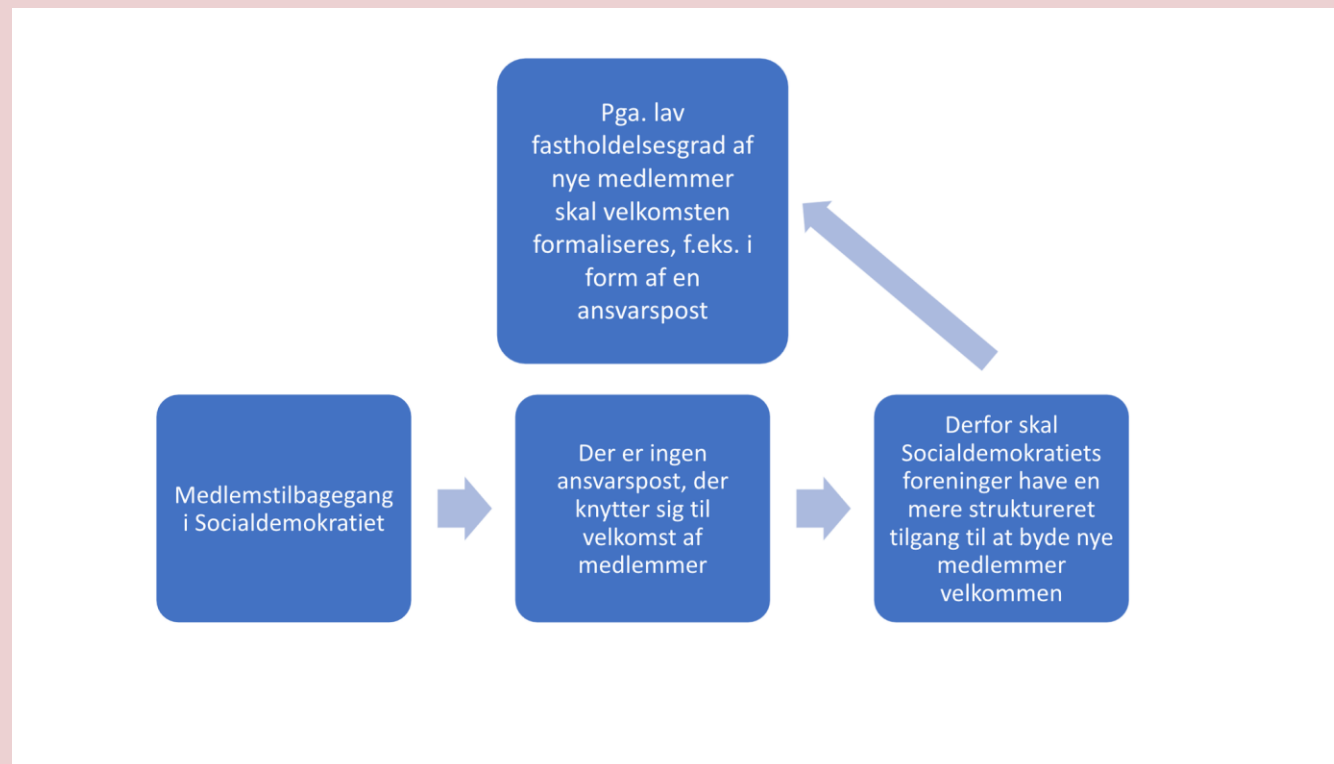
Medlemstilbagegang i Socialdemokratiet

Der er ingen ansvarspost, der knytter sig til velkomst af medlemmer

Derfor skal Socialdemokratiets foreninger have en mere struktureret tilgang til at byde nye medlemmer velkommen

Pga. lav fastholdelsesgrad af nye medlemmer skal velkomsten formaliseres, f.eks. i form af en ansvarspost